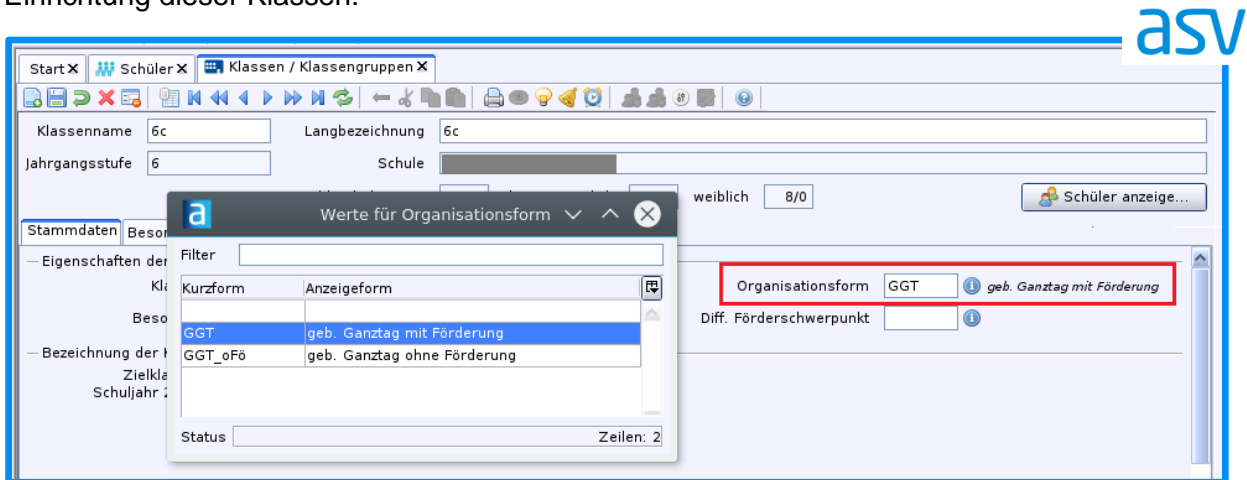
Einrichtung dieser Klassen.

asv

Start Schüler Klassen / Klassengruppen

Klassenname 6c
Langbezeichnung 6c
Jahrgangsstufe 6
Schule

weiblich 8/0
Schüler anzeige...

Stammdaten Beso

Eigenschaften der
Kl
Beso
Bezeichnung der
Zielkla
Schuljahr 2

Organisationsform GGT geb. Ganztag mit Förderung
Diff. Förderschwerpunkt

Werte für Organisationsform
Filter

| Kurzform | Anzeigeform |
|---|---|
| | |
| GGT | geb. Ganztag mit Förderung |
| GGT_oFö | geb. Ganztag ohne Förderung |

Status Zeilen: 2